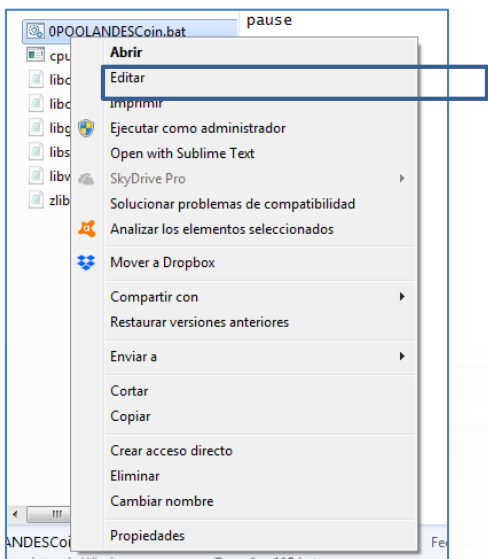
0POOLANDESCoin.bat
pause
cpu
libc
libc
libg
libs
libv
zlib
Abrir
Editar
Imprimir
Ejecutar como administrador
Open with Sublime Text
SkyDrive Pro
Solucionar problemas de compatibilidad
Analizar los elementos seleccionados
Mover a Dropbox
Compartir con
Restaurar versiones anteriores
Enviar a
Cortar
Copiar
Crear acceso directo
Eliminar
Cambiar nombre
Propiedades
ANDESCoi
Fe